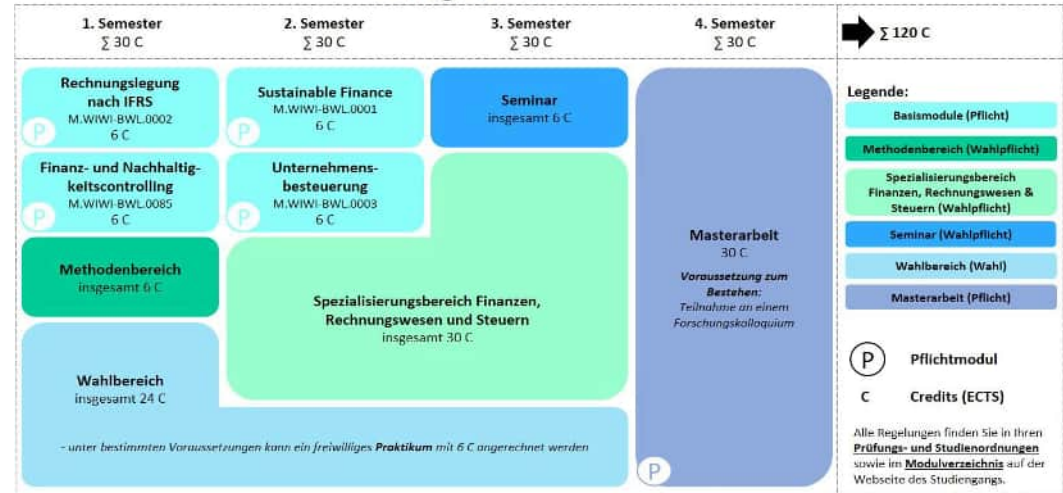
1. Semester
∑ 30 C

2. Semester
∑ 30 C

3. Semester
∑ 30 C

4. Semester
∑ 30 C

∑ 120 C

Rechnungslegung nach IFRS
M.WIWI-BWL.0002
6 C
P

Sustainable Finance
M.WIWI-BWL.0001
6 C
P

Seminar
insgesamt 6 C

Finanz- und Nachhaltigkeitscontrolling
M.WIWI-BWL.0085
6 C
P

Unternehmensbesteuerung
M.WIWI-BWL.0003
6 C
P

Masterarbeit
30 C
Voraussetzung zum Bestehen:
Teilnahme an einem Forschungskolloquium
P

Methodenbereich
insgesamt 6 C

Spezialisierungsbereich Finanzen, Rechnungswesen und Steuern
insgesamt 30 C

Wahlbereich
insgesamt 24 C

- unter bestimmten Voraussetzungen kann ein freiwilliges Praktikum mit 6 C angerechnet werden

Legende:
Basismodule (Pflicht)
Methodenbereich (Wahlpflicht)
Spezialisierungsbereich Finanzen, Rechnungswesen & Steuern (Wahlpflicht)
Seminar (Wahlpflicht)
Wahlbereich (Wahl)
Masterarbeit (Pflicht)

P Pflichtmodul

C Credits (ECTS)

Alle Regelungen finden Sie in Ihren Prüfungs- und Studienordnungen sowie im Modulverzeichnis auf der Webseite des Studiengangs.